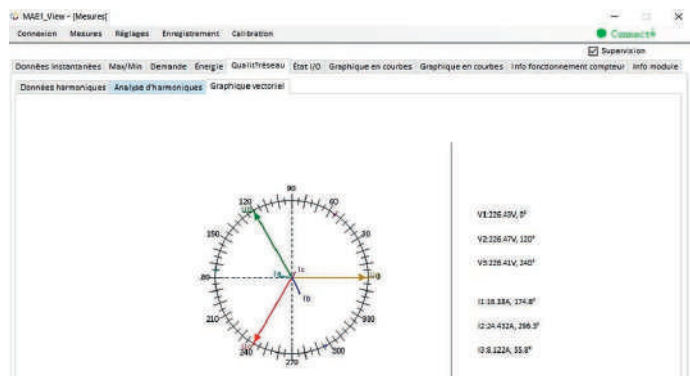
MAE1_View - [Mesures]

Connexion Mesures Réglages Enregistrement Calibration

Connecté

Supervision

Données instantanées Max/Min Demande Énergie Qualitéréseau État I/O Graphique en courbes Graphique en courbes Info fonctionnement compteur Info module

Données harmoniques Analyse d'harmoniques Graphique vectoriel

90
120
60
150
30
180
0
210
330
240
300
270
U3
U1
U2
Ia
Ic
Ib

V1:226.49V, 0°

V2:226.47V, 120°

V3:226.41V, 240°

I1:18.38A, 174.8°

I2:24.452A, 296.3°

I3:8.122A, 55.8°